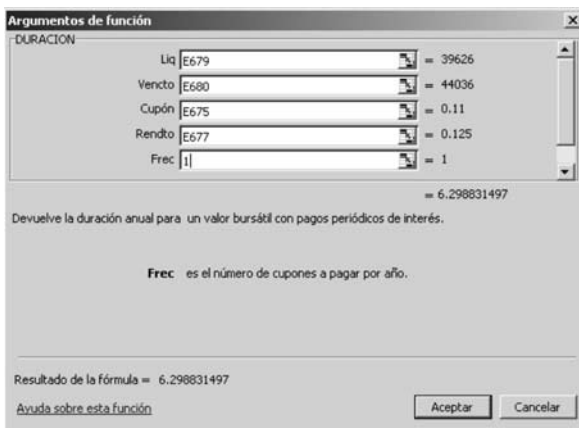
Argumentos de función

DURACION

| | | |
|---|---|---|
| Liq | E679 | = 39626 |
| Vencto | E680 | = 44036 |
| Cupón | E675 | = 0.11 |
| Rendto | E677 | = 0.125 |
| Frec | 1 | = 1 |

= 6.298831497

Devuelve la duración anual para un valor bursátil con pagos periódicos de interés.

Frec es el número de cupones a pagar por año.

Resultado de la fórmula = 6.298831497

Ayuda sobre esta función

Aceptar

Cancelar